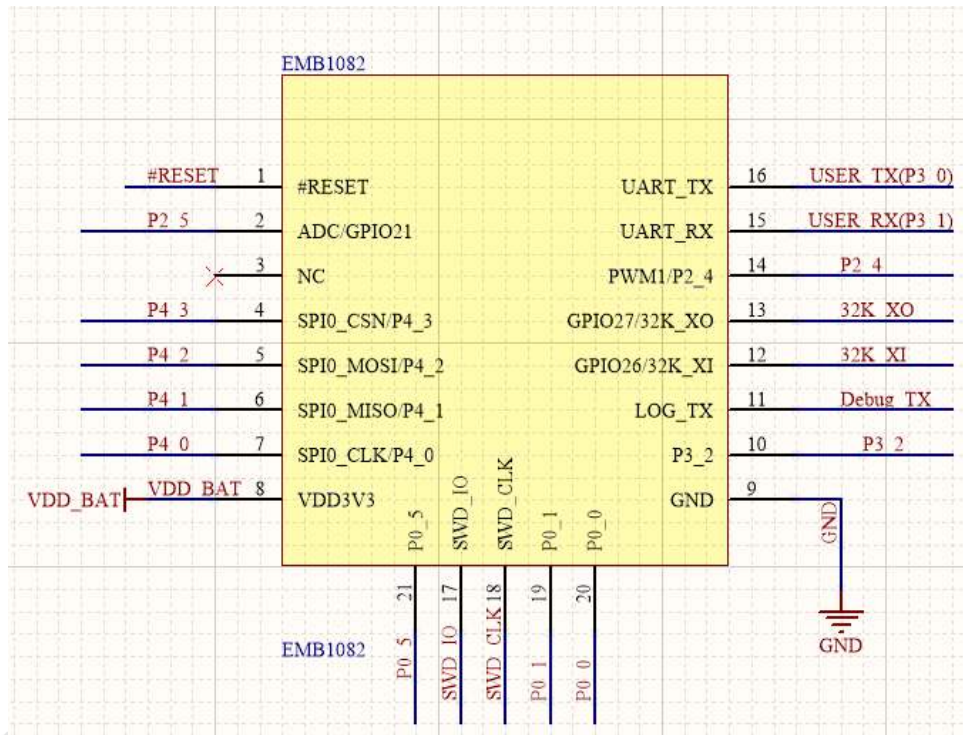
EMB1082

#RESET 1 #RESET
P2_5 2 ADC/GPIO21
3 NC
P4_3 4 SPI0_CSN/P4_3
P4_2 5 SPI0_MOSI/P4_2
P4_1 6 SPI0_MISO/P4_1
P4_0 7 SPI0_CLK/P4_0
VDD_BAT VDD_BAT 8 VDD3V3

UART_TX 16 USER_TX(P3_0)
UART_RX 15 USER_RX(P3_1)
PWM1/P2_4 14 P2_4
GPIO27/32K_XO 13 32K_XO
GPIO26/32K_XI 12 32K_XI
LOG_TX 11 Debug_TX
P3_2 10 P3_2
GND 9 GND

P0_5 SWD_IO SWD_CLK P0_1 P0_0
21 17 18 19 20

GND

EMB1082

P0_5 SWD_IO SWD_CLK P0_1 P0_0